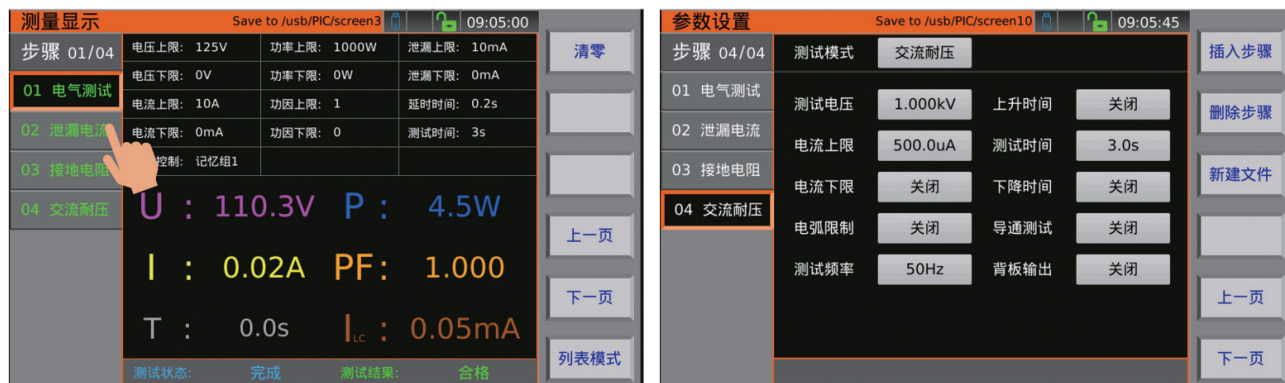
测量显示
Save to /usb/PIC/screen3
09:05:00

步骤 01/04
01 电气测试
02 泄漏电流
03 接地电阻
04 交流耐压

| 电压上限: 125V | 功率上限: 1000W | 泄漏上限: 10mA |
|---|---|---|
| 电压下限: 0V | 功率下限: 0W | 泄漏下限: 0mA |
| 电流上限: 10A | 功因上限: 1 | 延时时间: 0.2s |
| 电流下限: 0mA | 功因下限: 0 | 测试时间: 3s |
| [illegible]控制: 记忆组1 | | |

U : 110.3V P : 4.5W
I : 0.02A PF: 1.000
T : 0.0s $I_{LC}$ : 0.05mA

测试状态: 完成 测试结果: 合格

清零
上一页
下一页
列表模式

参数设置
Save to /usb/PIC/screen10
09:05:45

步骤 04/04
01 电气测试
02 泄漏电流
03 接地电阻
04 交流耐压

测试模式 交流耐压

| 测试电压 | 1.000kV | 上升时间 | 关闭 |
|---|---|---|---|
| 电流上限 | 500.0uA | 测试时间 | 3.0s |
| 电流下限 | 关闭 | 下降时间 | 关闭 |
| 电弧限制 | 关闭 | 导通测试 | 关闭 |
| 测试频率 | 50Hz | 背板输出 | 关闭 |

插入步骤
删除步骤
新建文件
上一页
下一页